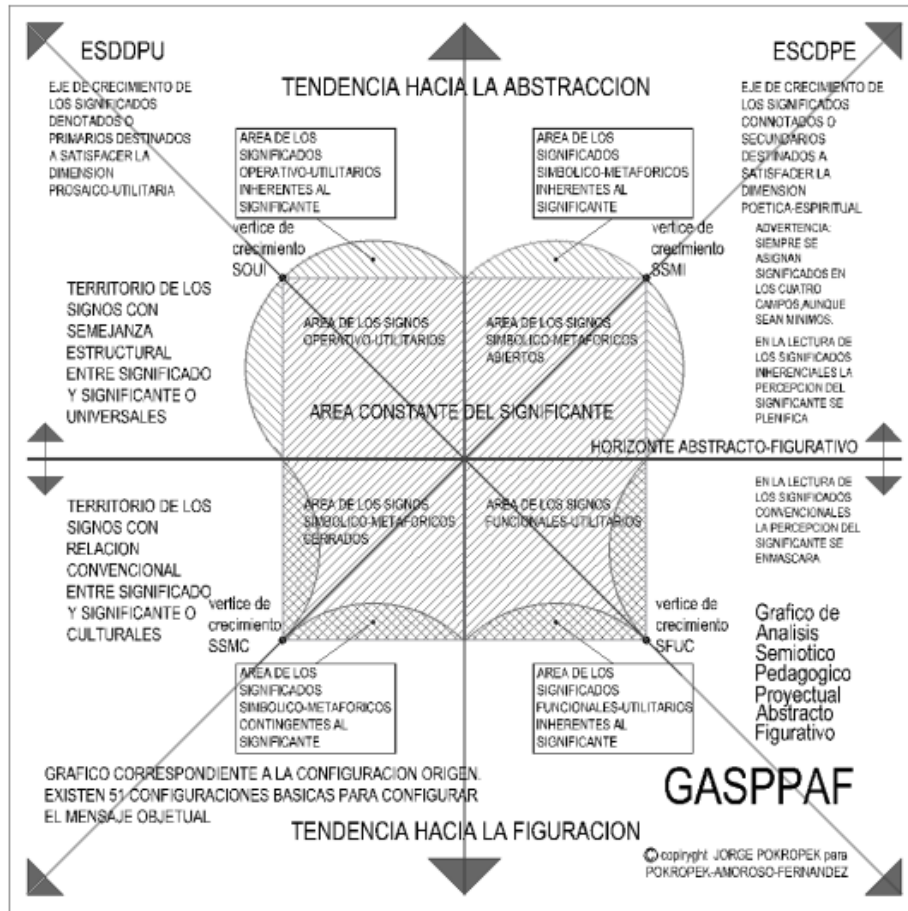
ESDDPU

ESCDPE

TENDENCIA HACIA LA ABSTRACCION

EJE DE CRECIMIENTO DE LOS SIGNIFICADOS DENOTADOS O PRIMARIOS DESTINADOS A SATISFACER LA DIMENSION PROSAICO-UTILITARIA

EJE DE CRECIMIENTO DE LOS SIGNIFICADOS CONNOTADOS O SECUNDARIOS DESTINADOS A SATISFACER LA DIMENSION POETICA-ESPIRITUAL

AREA DE LOS SIGNIFICADOS OPERATIVO-UTILITARIOS INHERENTES AL SIGNIFICANTE

AREA DE LOS SIGNIFICADOS SIMBOLICO-METAFORICOS INHERENTES AL SIGNIFICANTE

vertice de crecimiento SOUI

vertice de crecimiento SSMI

ADVERTENCIA: SIEMPRE SE ASIGNAN SIGNIFICADOS EN LOS CUATRO CAMPOS AUNQUE SEAN MINIMOS.

EN LA LECTURA DE LOS SIGNIFICADOS INHERENCIALES LA PERCEPCION DEL SIGNIFICANTE SE PLENIFICA

TERRITORIO DE LOS SIGNOS CON SEMEJANZA ESTRUCTURAL ENTRE SIGNIFICADO Y SIGNIFICANTE O UNIVERSALES

AREA DE LOS SIGNOS OPERATIVO-UTILITARIOS

AREA DE LOS SIGNOS SIMBOLICO-METAFORICOS ABIERTOS

AREA CONSTANTE DEL SIGNIFICANTE

HORIZONTE ABSTRACTO-FIGURATIVO

TERRITORIO DE LOS SIGNOS CON RELACION CONVENCIONAL ENTRE SIGNIFICADO Y SIGNIFICANTE O CULTURALES

AREA DE LOS SIGNOS SIMBOLICO-METAFORICOS CERRADOS

AREA DE LOS SIGNOS FUNCIONALES-UTILITARIOS

EN LA LECTURA DE LOS SIGNIFICADOS CONVENCIONALES LA PERCEPCION DEL SIGNIFICANTE SE ENMASCARA

vertice de crecimiento SSMC

vertice de crecimiento SFUC

Grafico de Analisis Semiotico Pedagogico Proyectual Abstracto Figurativo

AREA DE LOS SIGNIFICADOS SIMBOLICO-METAFORICOS CONTINGENTES AL SIGNIFICANTE

AREA DE LOS SIGNIFICADOS FUNCIONALES-UTILITARIOS INHERENTES AL SIGNIFICANTE

GRAFICO CORRESPONDIENTE A LA CONFIGURACION ORIGEN. EXISTEN 51 CONFIGURACIONES BASICAS PARA CONFIGURAR EL MENSAJE OBJETUAL

GASPPAF

TENDENCIA HACIA LA FIGURACION

© copyright JORGE POKROPEK para POKROPEK-AMOROSO-FERNANDEZ